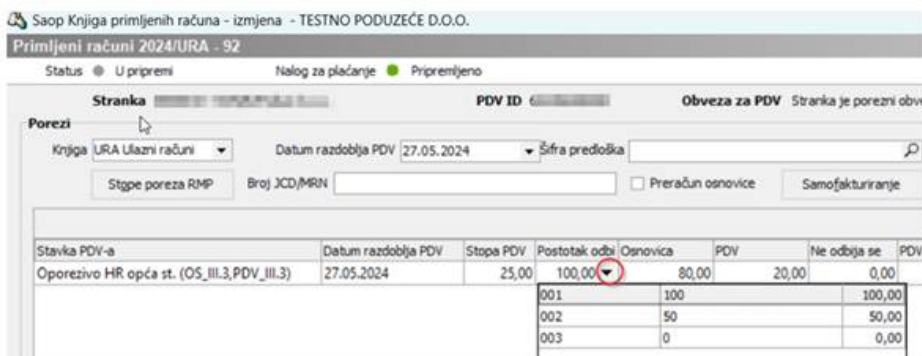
Saop Knjiga primljenih računa - izmjena - TESTNO PODUZEĆE D.O.O.

Primljeni računi 2024/URA - 92

Status U pripremi Nalog za plaćanje Pripremljeno

Stranka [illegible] PDV ID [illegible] Obveza za PDV Stranka je porezni obv

Porezi

Knjiga URA Ulazni računi Datum razdoblja PDV 27.05.2024 Šifra predloška

Stope poreza RMP Broj JCD/MRN Preračun osnovice Samofakturiranje

| Stavka PDV-a | Datum razdoblja PDV | Stopa PDV | Postotak odbi | Osnovica | PDV | Ne odbija se | PDV |
|---|---|---|---|---|---|---|---|
| Oporezivo HR opća st. (OS_III.3,PDV_III.3) | 27.05.2024 | 25,00 | 100,00 | 80,00 | 20,00 | 0,00 | |

| | | |
|---|---|---|
| 001 | 100 | 100,00 |
| 002 | 50 | 50,00 |
| 003 | 0 | 0,00 |